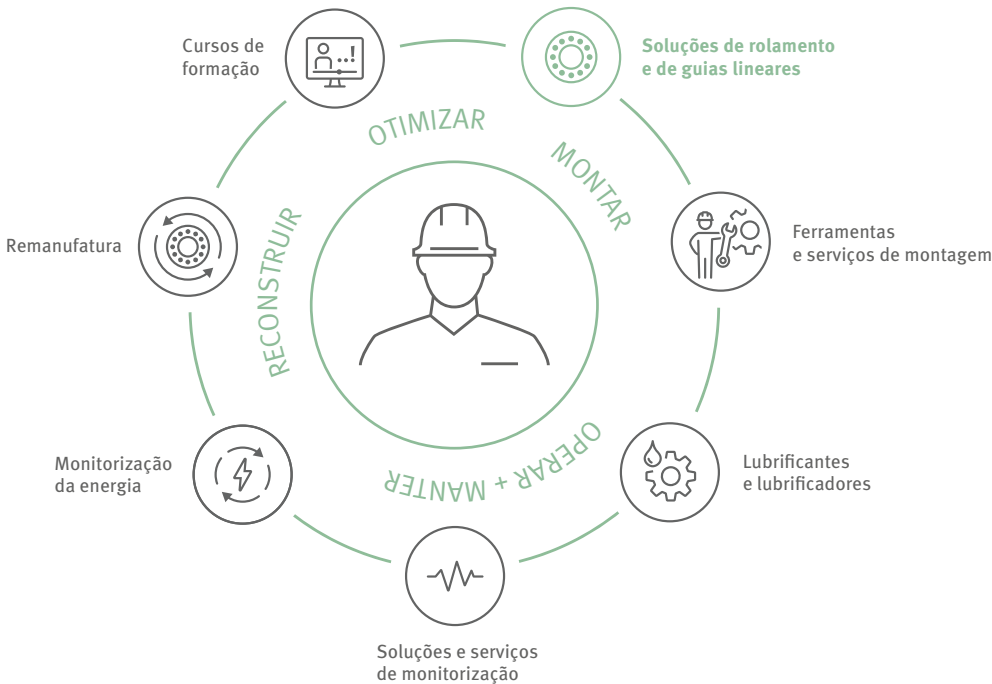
Cursos de formação

Soluções de rolamento e de guias lineares

OTIMIZAR

MONTAR

Remanufatura

RECONSTRUIR

Ferramentas e serviços de montagem

OPERAR + MANTER

Monitorização da energia

Lubrificantes e lubrificadores

Soluções e serviços de monitorização